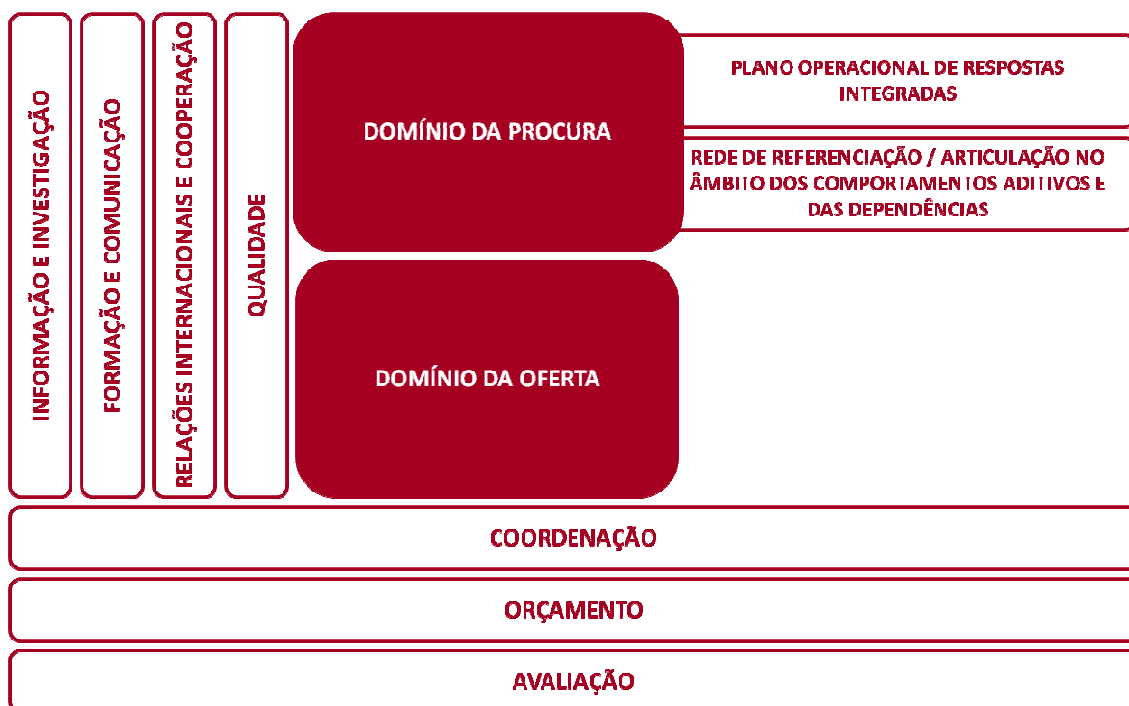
INFORMAÇÃO E INVESTIGAÇÃO

FORMAÇÃO E COMUNICAÇÃO

RELAÇÕES INTERNACIONAIS E COOPERAÇÃO

QUALIDADE

DOMÍNIO DA PROCURA

PLANO OPERACIONAL DE RESPOSTAS INTEGRADAS

REDE DE REFERENCIAÇÃO / ARTICULAÇÃO NO ÂMBITO DOS COMPORTAMENTOS ADITIVOS E DAS DEPENDÊNCIAS

DOMÍNIO DA OFERTA

COORDENAÇÃO

ORÇAMENTO

AVALIAÇÃO